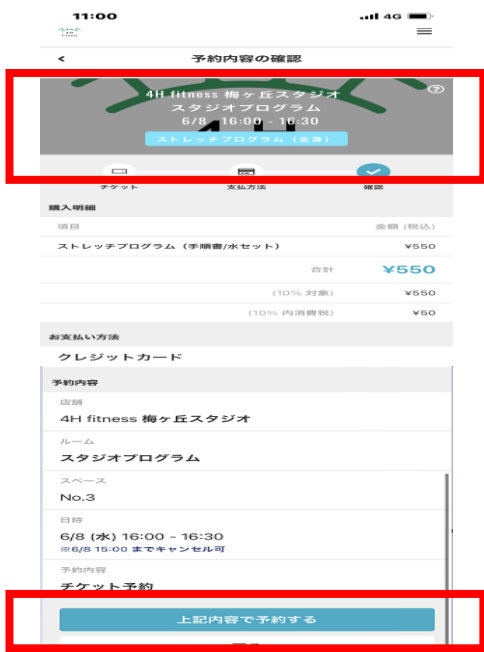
11:00
4G

予約内容の確認

4H fitness 梅ヶ丘スタジオ
スタジオプログラム
6/8 16:00 - 16:30
ストレッチプログラム（全身）

チケット
支払方法
確認

購入明細

| 項目 | 金額（税込） |
|---|---|
| ストレッチプログラム（手順書/水セット） | ¥550 |
| 合計 | ¥550 |
| （10% 対象） | ¥550 |
| （10% 内消費税） | ¥50 |

お支払い方法
クレジットカード

予約内容
店舗
4H fitness 梅ヶ丘スタジオ
ルーム
スタジオプログラム
スペース
No.3
日時
6/8 (水) 16:00 - 16:30
※6/8 15:00 までキャンセル可
予約内容
チケット予約

上記内容で予約する
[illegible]